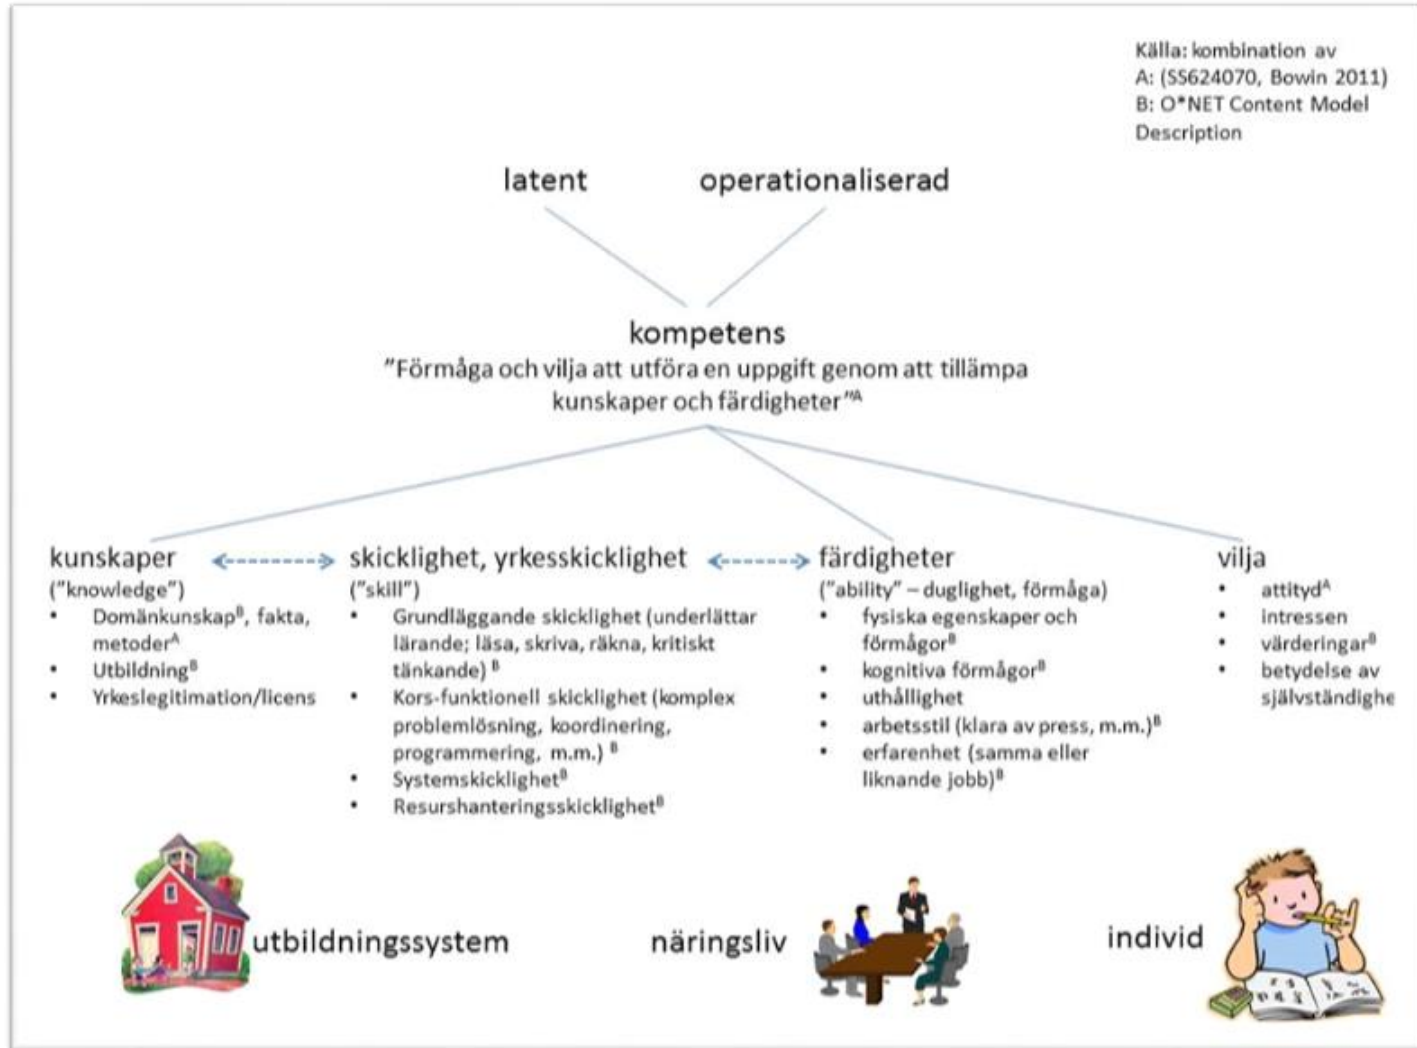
Källa: kombination av
A: (SS624070, Bowin 2011)
B: O*NET Content Model Description

latent

operationaliserad

kompetens
"Förmåga och vilja att utföra en uppgift genom att tillämpa kunskaper och färdigheter"$^{A}$

kunskaper
("knowledge")
- Domänkunskap$^{B}$, fakta, metoder$^{A}$
- Utbildning$^{B}$
- Yrkeslegitimation/licens

skicklighet, yrkesskicklighet
("skill")
- Grundläggande skicklighet (underlättar lärande; läsa, skriva, räkna, kritiskt tänkande) $^{B}$
- Kors-funktionell skicklighet (komplex problemlösning, koordinering, programmering, m.m.) $^{B}$
- Systemskicklighet$^{B}$
- Resurshanteringsskicklighet$^{B}$

färdigheter
("ability" – duglighet, förmåga)
- fysiska egenskaper och förmågor$^{B}$
- kognitiva förmågor$^{B}$
- uthållighet
- arbetsstil (klara av press, m.m.)$^{B}$
- erfarenhet (samma eller liknande jobb)$^{B}$

vilja
- attityd$^{A}$
- intressen
- värderingar$^{B}$
- betydelse av självständighe

utbildningssystem

näringsliv

individ